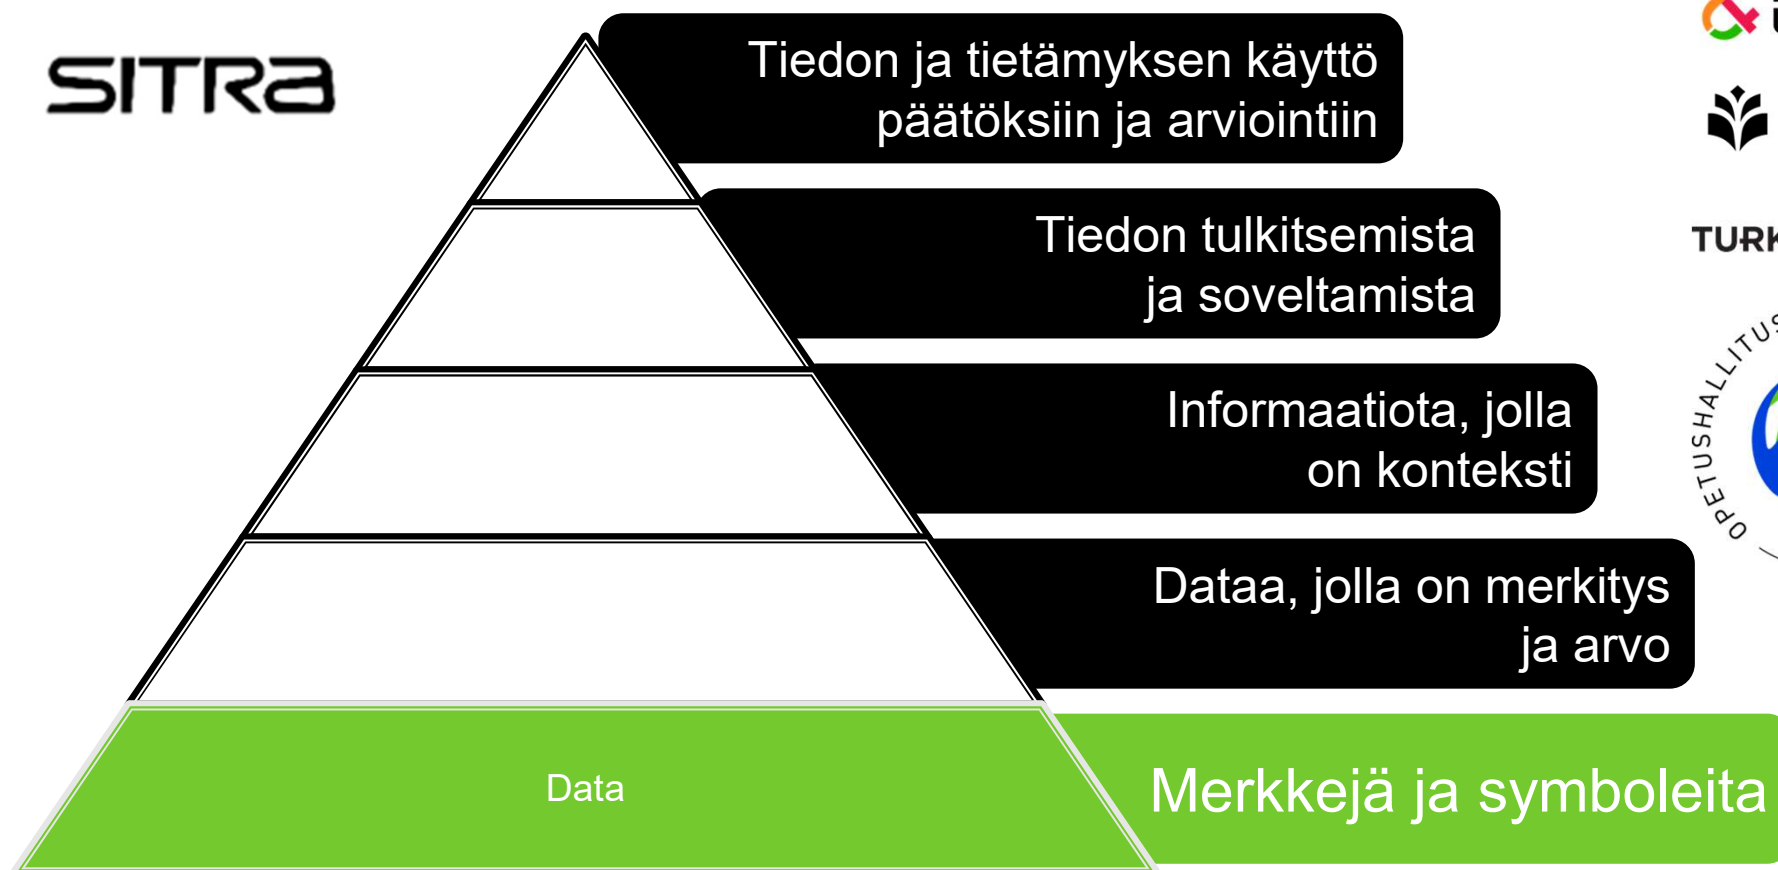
SITRA

Tiedon ja tietämyksen käyttö päätöksiin ja arviointiin

Tiedon tulkitsemista ja soveltamista

Informaatiota, jolla on konteksti

Dataa, jolla on merkitys ja arvo

Data

Merkkejä ja symboleita

TURK

OPETUSHALLITUS